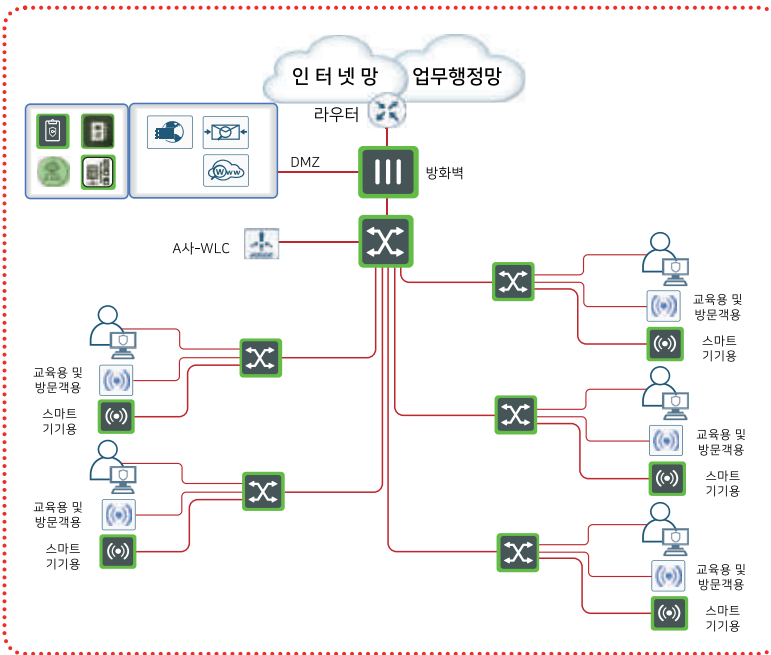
인터넷망 업무행정망

라우터

DMZ

방화벽

A사-WLC

교육용 및 방문객용

스마트 기기용

교육용 및 방문객용

스마트 기기용

교육용 및 방문객용

스마트 기기용

교육용 및 방문객용

스마트 기기용

교육용 및 방문객용

스마트 기기용